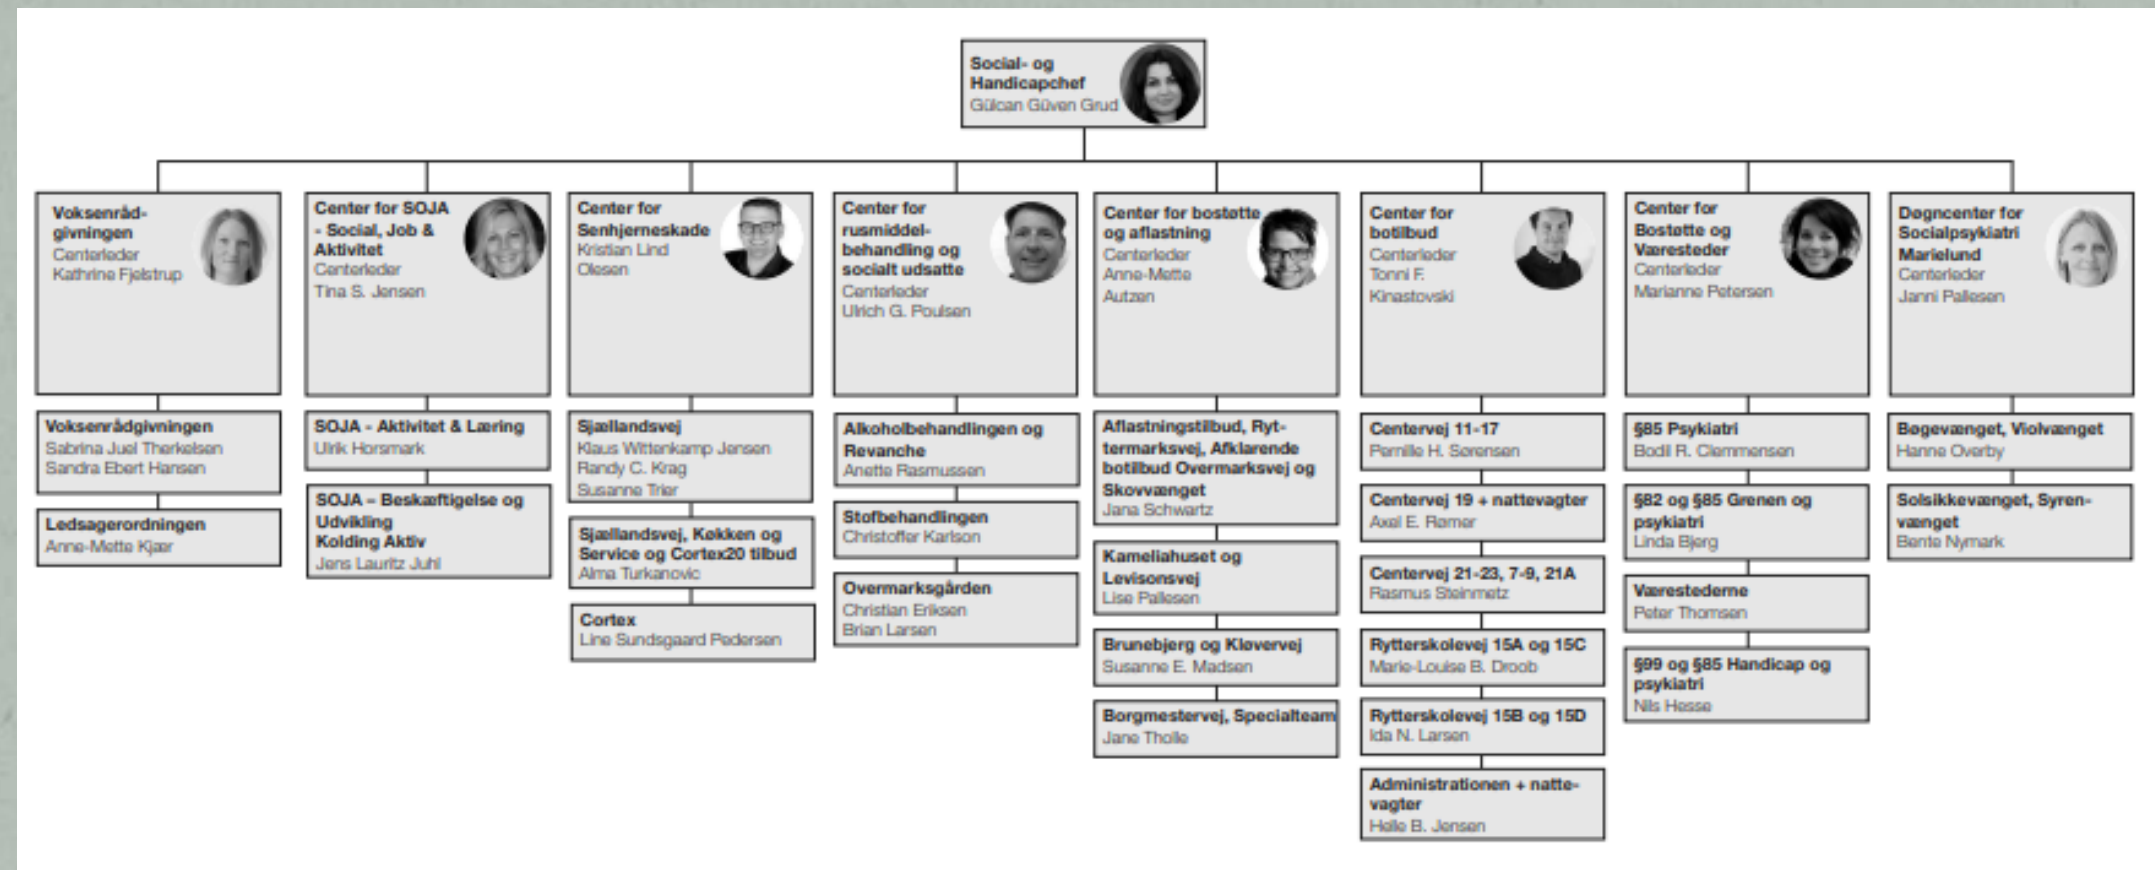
Social- og Handicapchef
Gülcan Güven Grud

Voksenrådgivningen
Centerleder
Kathrine Fjelstrup

Voksenrådgivningen
Sabrina Juel Therkelsen
Sandra Ebert Hansen

Ledsagerordningen
Anne-Mette Kjær

Center for SOJA - Social, Job & Aktivitet
Centerleder
Tina S. Jensen

SOJA - Aktivitet & Læring
Ulrik Horsmark

SOJA – Beskæftigelse og Udvikling
Kolding Aktiv
Jens Lauritz Juhl

Center for Senhjerneskade
Kristian Lind Olesen

Sjællandsvej
Klaus Wittenkamp Jensen
Randy C. Krag
Susanne Trier

Sjællandsvej, Køkken og Service og Cortex20 tilbud
Alma Turkanovic

Cortex
Line Sundsgaard Pedersen

Center for rusmiddelbehandling og socialt udsatte
Centerleder
Ulrich G. Poulsen

Alkoholbehandlingen og Revanche
Anette Rasmussen

Stofbehandlingen
Christoffer Karlson

Overmarksgården
Christian Eriksen
Brian Larsen

Center for bostøtte og aflastning
Centerleder
Anne-Mette Autzen

Aflastningstilbud, Ryttermarksvej, Afklarende botilbud Overmarksvej og Skovvænget
Jana Schwartz

Kameliahuset og Levisonsvej
Lise Pallesen

Brunebjerg og Kløvervej
Susanne E. Madsen

Borgmestervej, Specialteam
Jane Tholle

Center for botilbud
Centerleder
Tonni F. Kinastovski

Centervej 11-17
Pernille H. Sørensen

Centervej 19 + nattevagter
Axel E. Rømer

Centervej 21-23, 7-9, 21A
Rasmus Steinmetz

Rytterskolevej 15A og 15C
Marie-Louise B. Droob

Rytterskolevej 15B og 15D
Ida N. Larsen

Administrationen + nattevagter
Helle B. Jensen

Center for Bostøtte og Væresteder
Centerleder
Marianne Petersen

§85 Psykiatri
Bodil R. Clemmensen

§82 og §85 Grenen og psykiatri
Linda Bjerg

Værestederne
Peter Thomsen

§99 og §85 Handicap og psykiatri
Nils Hesse

Døgncenter for Socialpsykiatri Marielund
Centerleder
Janni Pallesen

Bøgevænget, Violvænget
Hanne Overby

Solsikkevænget, Syrenvænget
Bente Nymark